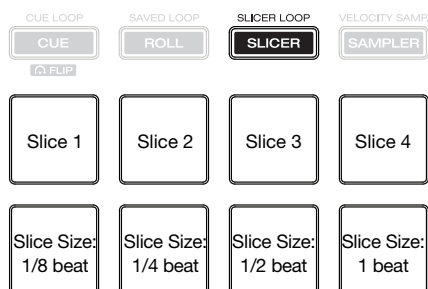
CUE LOOP
CUE
FLIP

SAVED LOOP
ROLL

SLICER LOOP
SLICER

VELOCITY SAMP.
SAMPLER

Slice 1

Slice 2

Slice 3

Slice 4

Slice Size: 1/8 beat

Slice Size: 1/4 beat

Slice Size: 1/2 beat

Slice Size: 1 beat